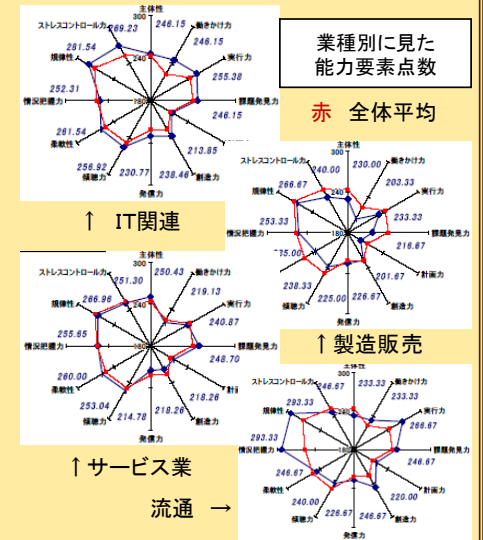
業種別に見た
能力要素点数

赤　全体平均

主体性
ストレスコントロール力 269.23
246.15 働きかけ力
246.15 実行力
281.54 規律性
300
240
255.38
252.31 情況把握力
180
246.15 課題発見力
261.54 柔軟性
213.85
256.92 傾聴力
230.77
238.46 創造力
発信力

↑　IT関連

主体性
ストレスコントロール力 240.00
230.00 働きかけ力
203.33 実行力
266.67 規律性
300
240
233.33
253.33 情況把握力
180
216.67 課題発見力
235.00
201.67 計画力
238.33 傾聴力
225.00
226.67 創造力
発信力

↑製造販売

主体性
ストレスコントロール力 251.30
250.43 働きかけ力
219.13
266.96 規律性
300
240
実行力
240.87
255.65 情況把握力
180
248.70 課題発見力
260.00 柔軟性
218.26 計画力
253.04 傾聴力
214.78
218.26 創造力
発信力

↑サービス業

主体性
300
ストレスコントロール力
233.33 働きかけ力
293.33 規律性
233.33
実行力
266.67
293.33 情況把握力
180
課題発見力
246.67
246.67 柔軟性
220.00 計画力
240.00 傾聴力
226.67
246.67 創造力
発信力

流通　→